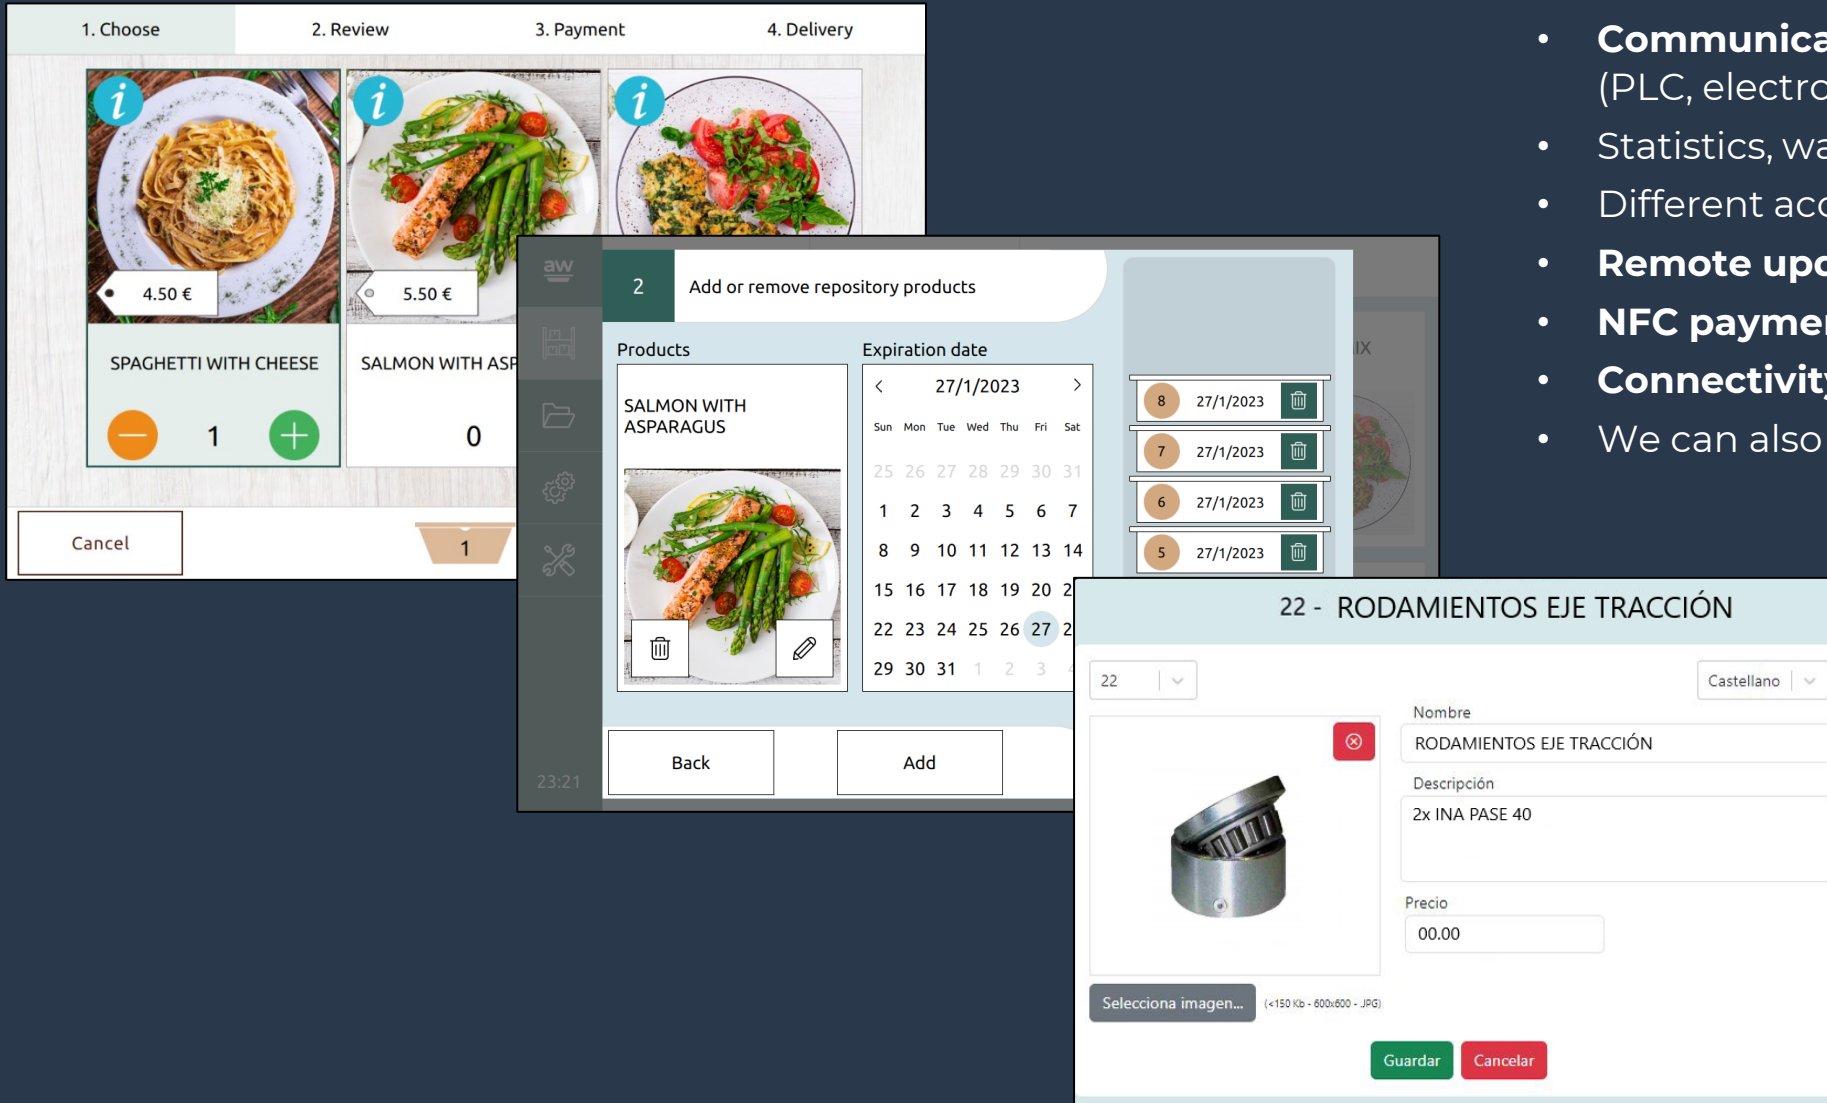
1. Choose
2. Review
3. Payment
4. Delivery

4.50 €
SPAGHETTI WITH CHEESE
1

5.50 €
SALMON WITH ASP
0

Cancel
1

aw
2
Add or remove repository products

Products
SALMON WITH ASPARAGUS

Expiration date
27/1/2023

| Sun | Mon | Tue | Wed | Thu | Fri | Sat |
|---|---|---|---|---|---|---|
| 25 | 26 | 27 | 28 | 29 | 30 | 31 |
| 1 | 2 | 3 | 4 | 5 | 6 | 7 |
| 8 | 9 | 10 | 11 | 12 | 13 | 14 |
| 15 | 16 | 17 | 18 | 19 | 20 | 2 |
| 22 | 23 | 24 | 25 | 26 | 27 | 2 |
| 29 | 30 | 31 | 1 | 2 | 3 | |

8 27/1/2023
7 27/1/2023
6 27/1/2023
5 27/1/2023

IX

23:21
Back
Add

• Communica (PLC, electro
• Statistics, wa
• Different acc
• Remote upd
• NFC payme
• Connectivity
• We can also

22 - RODAMIENTOS EJE TRACCIÓN
22
Castellano
Nombre
RODAMIENTOS EJE TRACCIÓN
Descripción
2x INA PASE 40
Precio
00.00
Selecciona imagen...
(<150 Kb - 600x600 - JPG)
Guardar
Cancelar